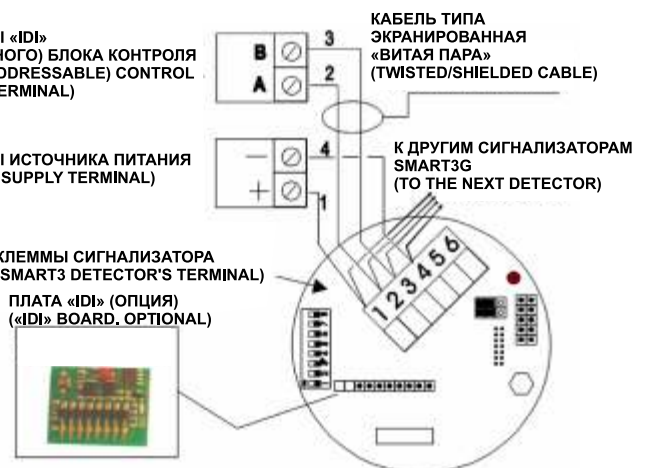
I «IDI»
НОГО) БЛОКА КОНТРОЛЯ
DDRESSABLE) CONTROL
ERMINAL)

B
A
3
2

КАБЕЛЬ ТИПА
ЭКРАНИРОВАННАЯ
«ВИТАЯ ПАРА»
(TWISTED/SHIELDED CABLE)

I ИСТОЧНИКА ПИТАНИЯ
SUPPLY TERMINAL)

−
+
4
1

К ДРУГИМ СИГНАЛИЗАТОРАМ
SMART3G
(TO THE NEXT DETECTOR)

КЛЕММЫ СИГНАЛИЗАТОРА
SMART3 DETECTOR'S TERMINAL)

ПЛАТА «IDI» (ОПЦИЯ)
(«IDI» BOARD, OPTIONAL)

1 2 3 4 5 6